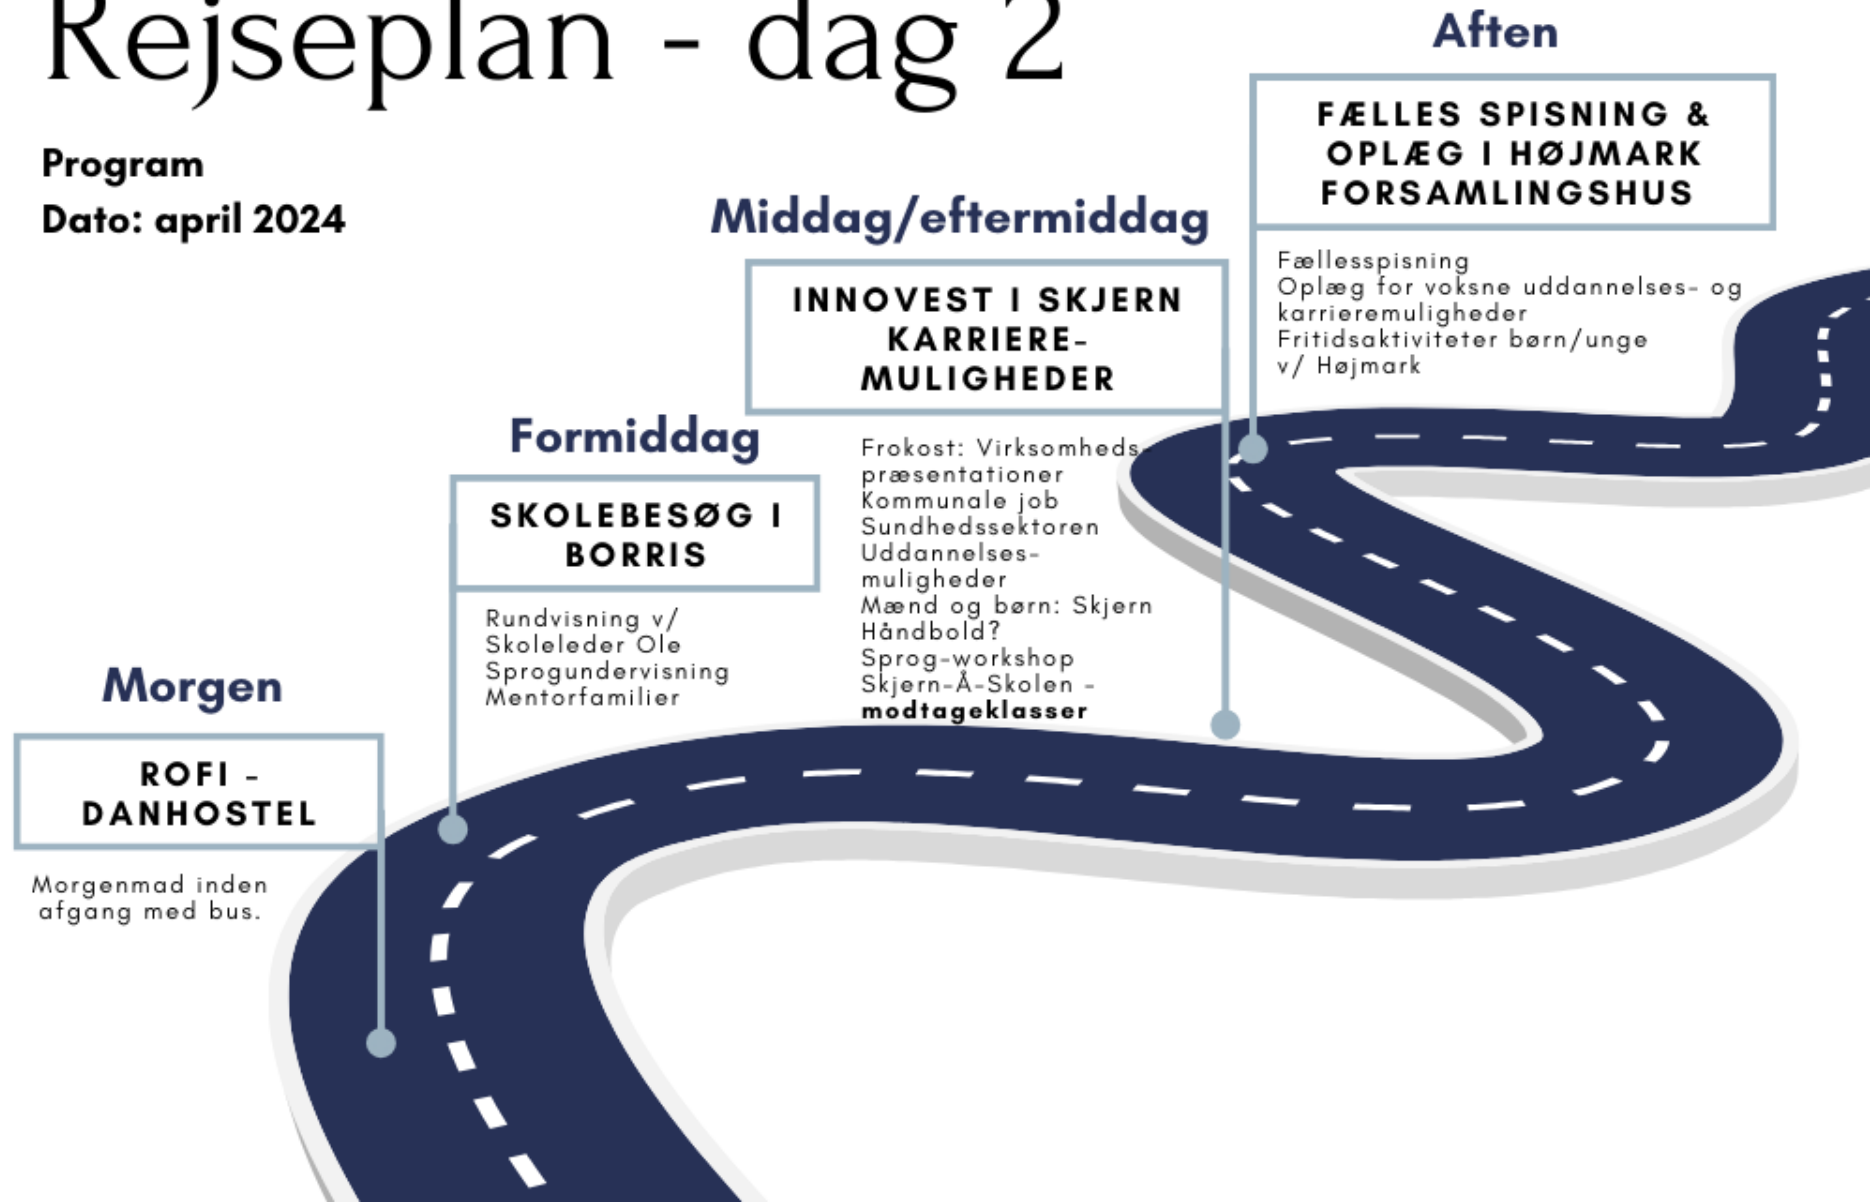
Rejseplan - dag 2

Program
Dato: april 2024

Aften

FÆLLES SPISNING & OPLÆG I HØJMARK FORSAMLINGSHUS

Fællesspisning
Oplæg for voksne uddannelses- og karrieremuligheder
Fritidsaktiviteter børn/unge v/ Højmark

Middag/eftermiddag

INNOVEST I SKJERN KARRIERE-MULIGHEDER

Frokost: Virksomheds-præsentationer
Kommunale job
Sundhedssektoren
Uddannelses-muligheder
Mænd og børn: Skjern Håndbold?
Sprog-workshop
Skjern-Å-Skolen - **modtageklasser**

Formiddag

SKOLEBESØG I BORRIS

Rundvisning v/ Skoleleder Ole
Sprogundervisning
Mentorfamilier

Morgen

ROFI - DANHOSTEL

Morgenmad inden afgang med bus.